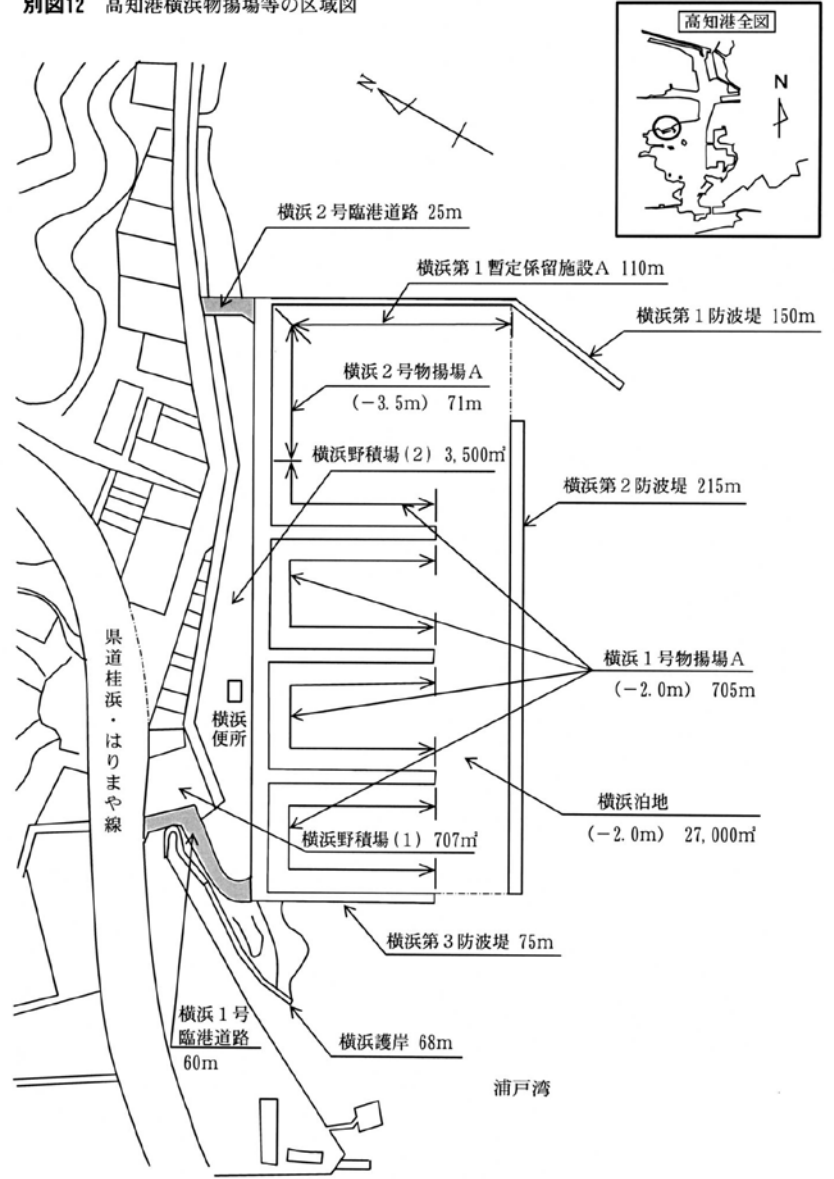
別図12 高知港横浜物揚場等の区域図

高知港全図

N

横浜２号臨港道路 25m

横浜第１暫定係留施設Ａ 110m

横浜第１防波堤 150m

横浜２号物揚場Ａ
(−3.5m) 71m

横浜野積場（２）3,500㎡

横浜第２防波堤 215m

県道桂浜・はりまや線

横浜便所

横浜１号物揚場Ａ
(−2.0m) 705m

横浜泊地
(−2.0m) 27,000㎡

横浜野積場（１）707㎡

横浜第３防波堤 75m

横浜１号臨港道路 60m

横浜護岸 68m

浦戸湾